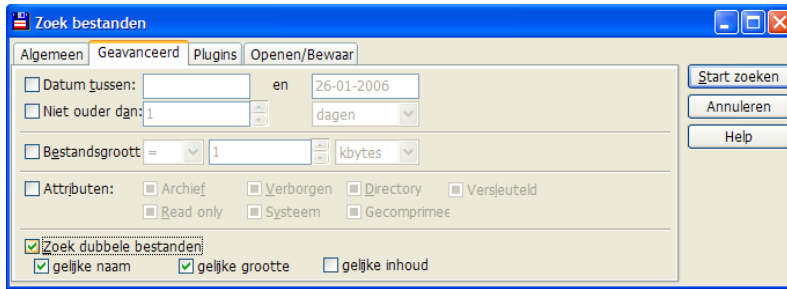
Zoek bestanden

Algemeen | Geavanceerd | Plugins | Openen/Bewaar

Datum tussen: en 26-01-2006

Niet ouder dan: 1 dagen

Bestandsgroott = 1 kbytes

Attributen: Archief Verborgen Directory Versleuteld

Read only Systeem Gecomprimeer

Zoek dubbele bestanden

gelijke naam gelijke grootte gelijke inhoud

Start zoeken

Annuleren

Help